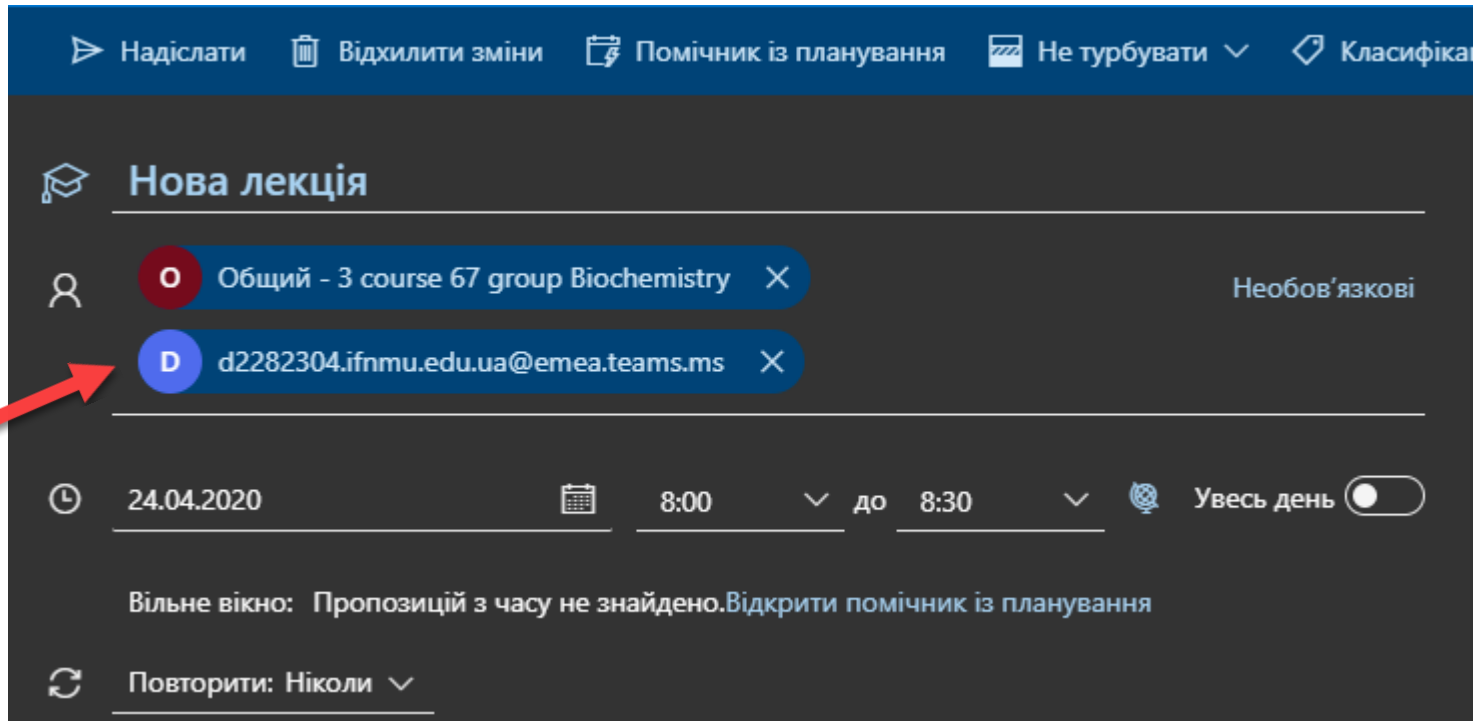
Надіслати Відхилити зміни Помічник із планування Не турбувати Класифіка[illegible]

Нова лекція

O Общий - 3 course 67 group Biochemistry

Необов'язкові

D d2282304.ifnmu.edu.ua@emea.teams.ms

24.04.2020 8:00 до 8:30 Увесь день

Вільне вікно: Пропозицій з часу не знайдено.Відкрити помічник із планування

Повторити: Ніколи